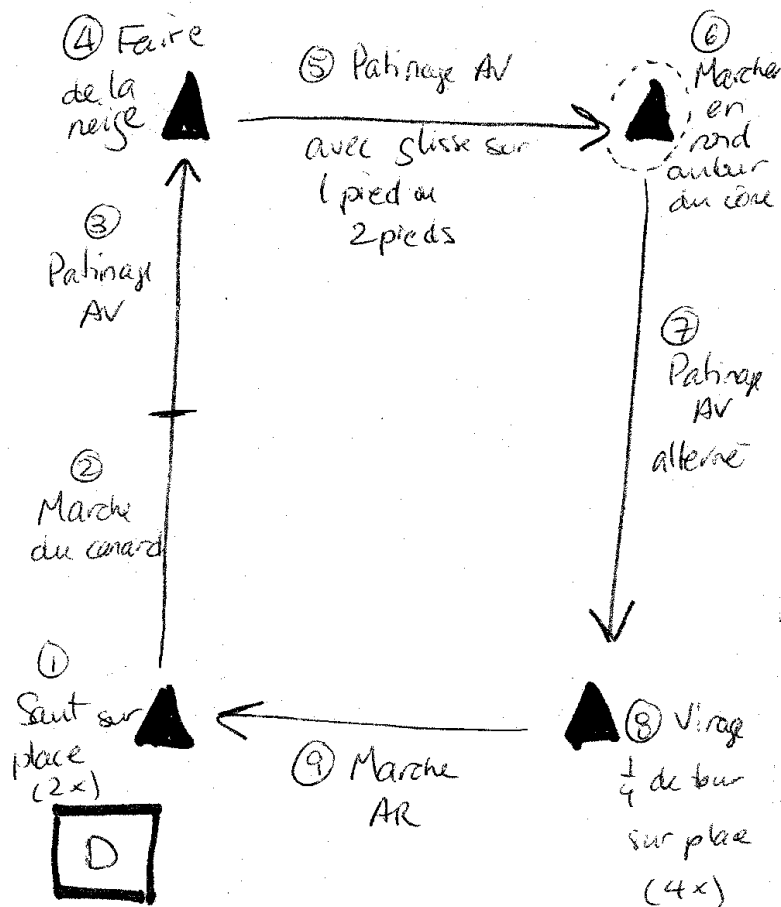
④ Faire de la neige

⑤ Patinage AV
avec glisse sur 1 pied ou 2 pieds

⑥ Marcher en rond autour du cône

③ Patinage AV

⑦ Patinage AV alterné

② Marche du canard

① Saut sur place (2×)

⑨ Marche AR

⑧ Virage $\frac{1}{4}$ de tour sur place (4×)

D